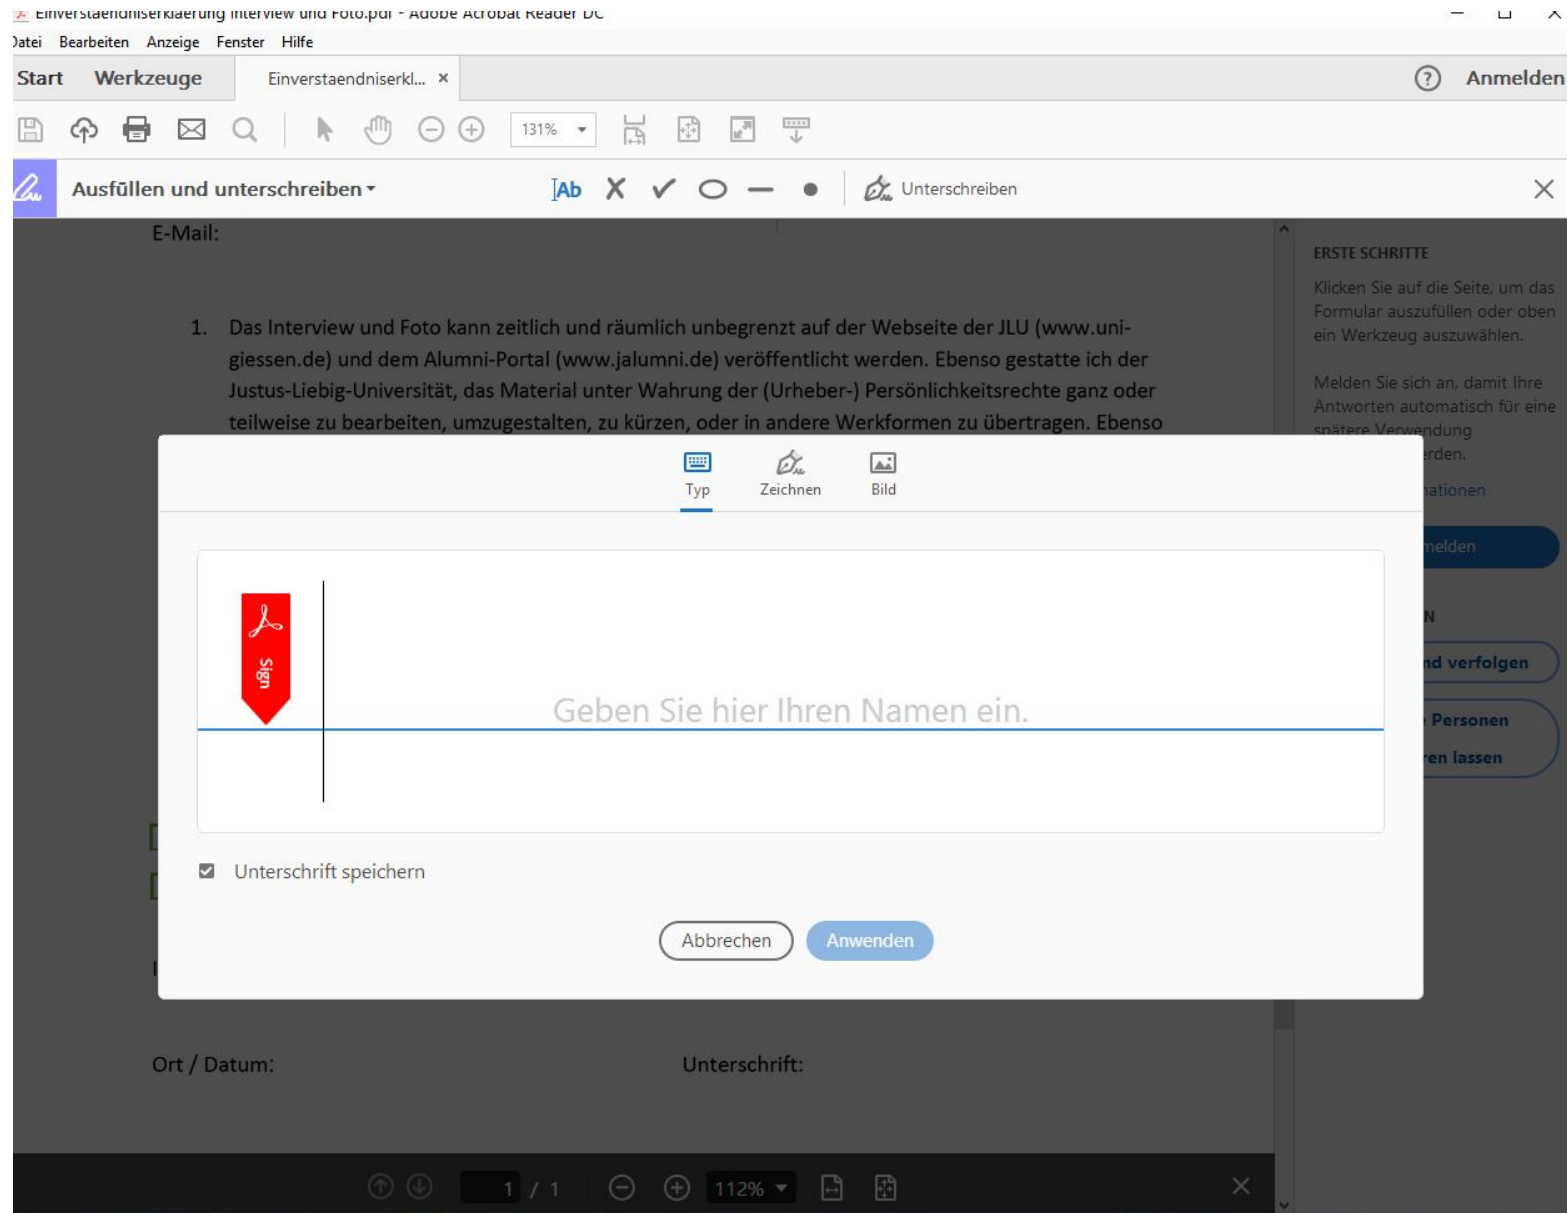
Einverstaendniserklaerung Interview und Foto.pdf - Adobe Acrobat Reader DC

Datei Bearbeiten Anzeige Fenster Hilfe

Start Werkzeuge Einverstaendniserkl... ×

Anmelden

131%

Ausfüllen und unterschreiben

Unterschreiben

E-Mail:

1. Das Interview und Foto kann zeitlich und räumlich unbegrenzt auf der Webseite der JLU (www.uni-giessen.de) und dem Alumni-Portal (www.jalumni.de) veröffentlicht werden. Ebenso gestatte ich der Justus-Liebig-Universität, das Material unter Wahrung der (Urheber-) Persönlichkeitsrechte ganz oder teilweise zu bearbeiten, umzugestalten, zu kürzen, oder in andere Werkformen zu übertragen. Ebenso

ERSTE SCHRITTE

Klicken Sie auf die Seite, um das Formular auszufüllen oder oben ein Werkzeug auszuwählen.

Melden Sie sich an, damit Ihre Antworten automatisch für eine spätere Verwendung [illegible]rden.

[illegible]ationen

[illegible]melden

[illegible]N

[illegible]nd verfolgen

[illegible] Personen

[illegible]en lassen

Typ Zeichnen Bild

Sign

Geben Sie hier Ihren Namen ein.

Unterschrift speichern

Abbrechen Anwenden

Ort / Datum: Unterschrift:

1 / 1 112%